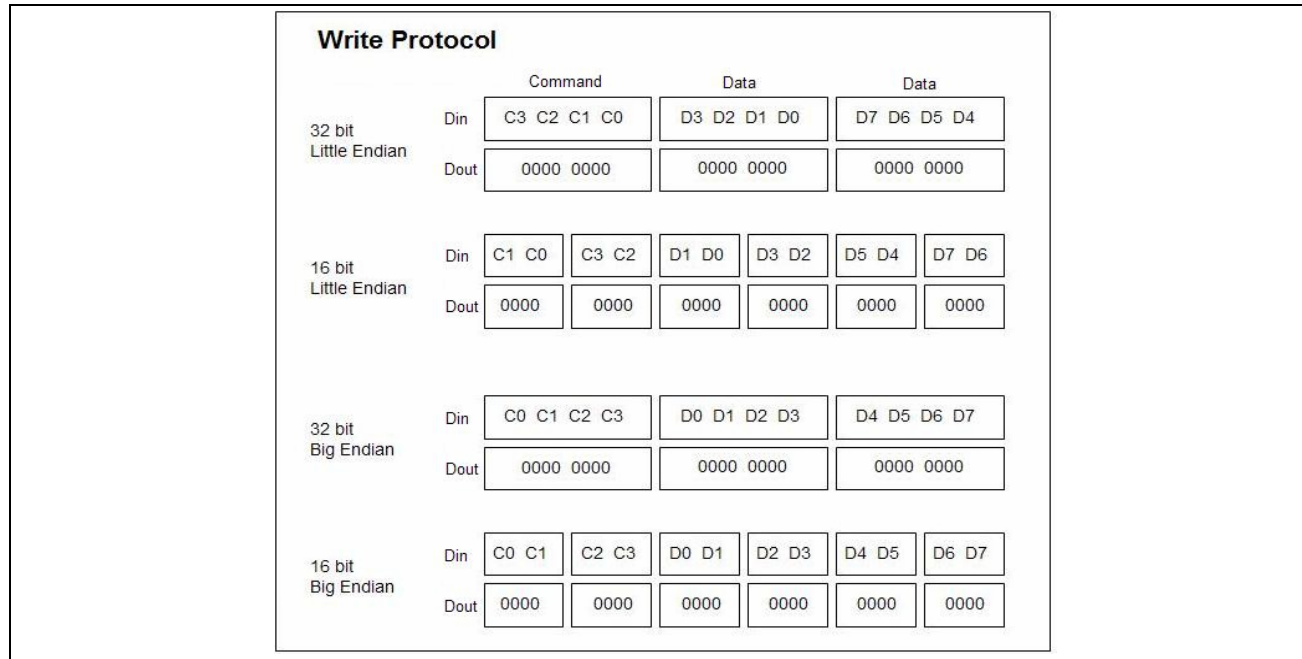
Write Protocol

Command Data Data

32 bit Little Endian

Din C3 C2 C1 C0 D3 D2 D1 D0 D7 D6 D5 D4

Dout 0000 0000 0000 0000 0000 0000

16 bit Little Endian

Din C1 C0 C3 C2 D1 D0 D3 D2 D5 D4 D7 D6

Dout 0000 0000 0000 0000 0000 0000

32 bit Big Endian

Din C0 C1 C2 C3 D0 D1 D2 D3 D4 D5 D6 D7

Dout 0000 0000 0000 0000 0000 0000

16 bit Big Endian

Din C0 C1 C2 C3 D0 D1 D2 D3 D4 D5 D6 D7

Dout 0000 0000 0000 0000 0000 0000